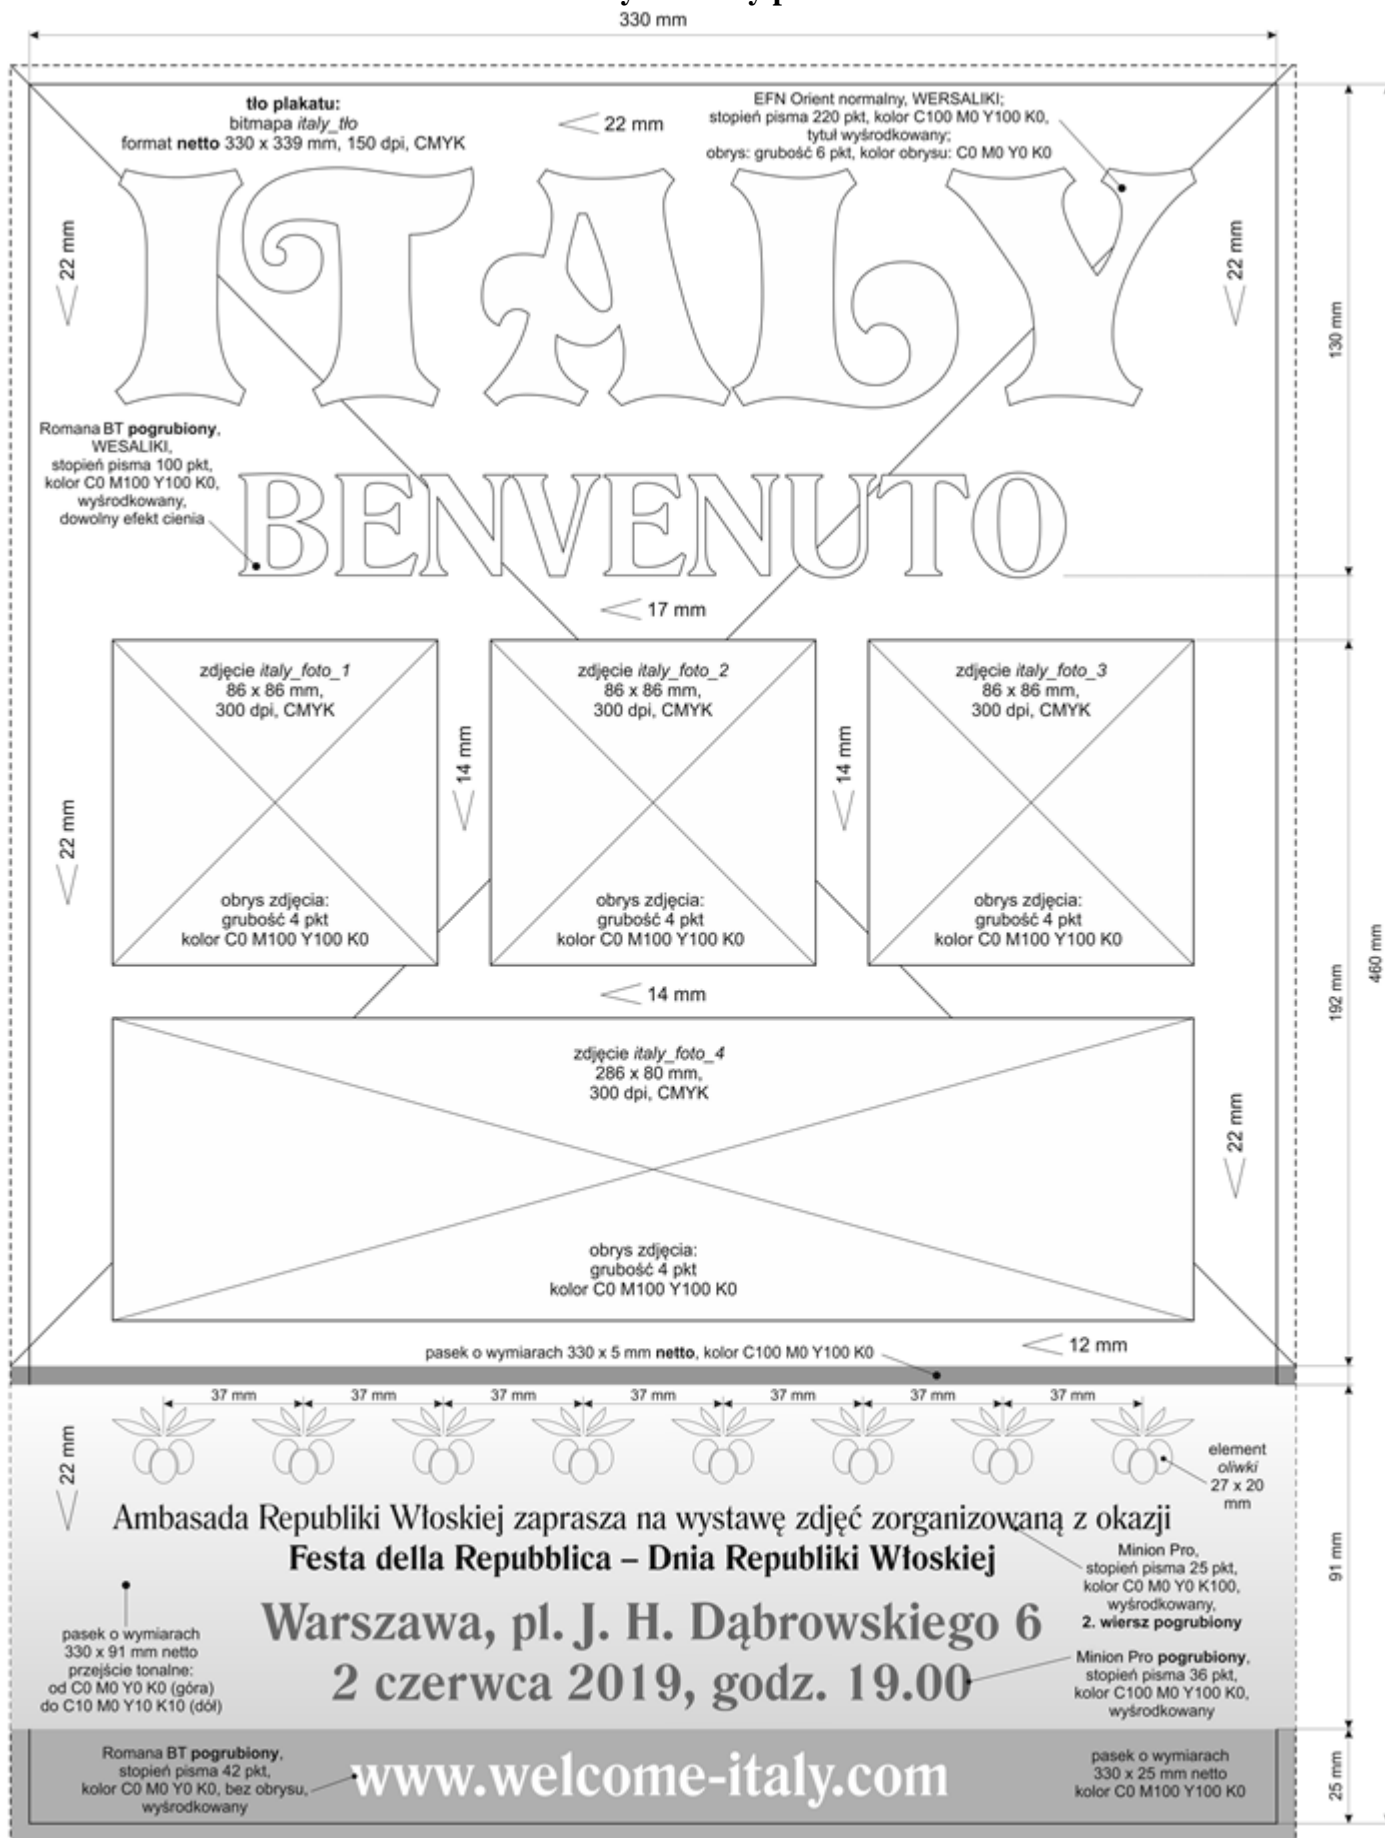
330 mm

tło plakatu:
bitmapa *italy_tło*
format **netto** 330 x 339 mm, 150 dpi, CMYK

22 mm

EFN Orient normalny, WERSALIKI;
stopień pisma 220 pkt, kolor C100 M0 Y100 K0,
tytuł wyśrodkowany;
obrys: grubość 6 pkt, kolor obrysu: C0 M0 Y0 K0

22 mm

ITALY

22 mm

130 mm

Romana BT **pogrubiony**,
WESALIKI,
stopień pisma 100 pkt,
kolor C0 M100 Y100 K0,
wyśrodkowany,
dowolny efekt cienia

BENVENUTO

17 mm

zdjęcie *italy_foto_1*
86 x 86 mm,
300 dpi, CMYK

14 mm

zdjęcie *italy_foto_2*
86 x 86 mm,
300 dpi, CMYK

14 mm

zdjęcie *italy_foto_3*
86 x 86 mm,
300 dpi, CMYK

22 mm

obrys zdjęcia:
grubość 4 pkt
kolor C0 M100 Y100 K0

obrys zdjęcia:
grubość 4 pkt
kolor C0 M100 Y100 K0

obrys zdjęcia:
grubość 4 pkt
kolor C0 M100 Y100 K0

14 mm

192 mm

460 mm

zdjęcie *italy_foto_4*
286 x 80 mm,
300 dpi, CMYK

22 mm

obrys zdjęcia:
grubość 4 pkt
kolor C0 M100 Y100 K0

12 mm

pasek o wymiarach 330 x 5 mm **netto**, kolor C100 M0 Y100 K0

37 mm 37 mm 37 mm 37 mm 37 mm 37 mm 37 mm

22 mm

element
*oliwki*
27 x 20
mm

Ambasada Republiki Włoskiej zaprasza na wystawę zdjęć zorganizowaną z okazji
**Festa della Repubblica – Dnia Republiki Włoskiej**

Minion Pro,
stopień pisma 25 pkt,
kolor C0 M0 Y0 K100,
wyśrodkowany,
**2. wiersz pogrubiony**

91 mm

pasek o wymiarach
330 x 91 mm netto
przejście tonalne:
od C0 M0 Y0 K0 (góra)
do C10 M0 Y10 K10 (dół)

Warszawa, pl. J. H. Dąbrowskiego 6
2 czerwca 2019, godz. 19.00

Minion Pro **pogrubiony**,
stopień pisma 36 pkt,
kolor C100 M0 Y100 K0,
wyśrodkowany

Romana BT **pogrubiony**,
stopień pisma 42 pkt,
kolor C0 M0 Y0 K0, bez obrysu,
wyśrodkowany

www.welcome-italy.com

pasek o wymiarach
330 x 25 mm netto
kolor C0 M100 Y100 K0

25 mm